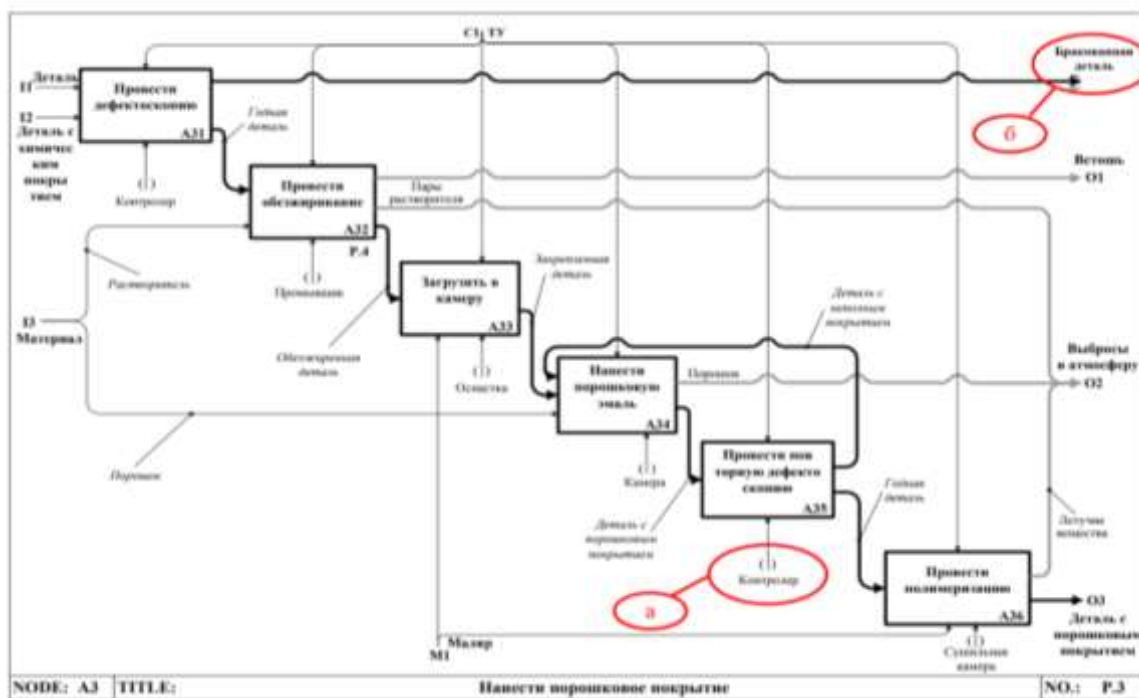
C1 ТУ

I1 Деталь

I2 Деталь с химическим покрытием

Провести дефектоскопию

A31

Годная деталь

Контролер

Бракованная деталь

б

Провести обезжиривание

A32

P.4

Пары растворителя

Ветошь

O1

Растворитель

Промывщик

Загрузить в камеру

A33

Закрепленная деталь

I3 Материал

Обезжиренная деталь

Оснастка

Деталь с нанесенным покрытием

Нанести порошковую эмаль

A34

Порошок

Выбросы в атмосферу

O2

Порошок

Камера

Провести повторную дефектоскопию

A35

Годная деталь

Деталь с порошковым покрытием

Контролер

а

Летучие вещества

Провести полимеризацию

A36

O3 Деталь с порошковым покрытием

Маляр

M1

Сушильная камера

NODE: A3 | TITLE: Нанести порошковое покрытие | NO.: P.3